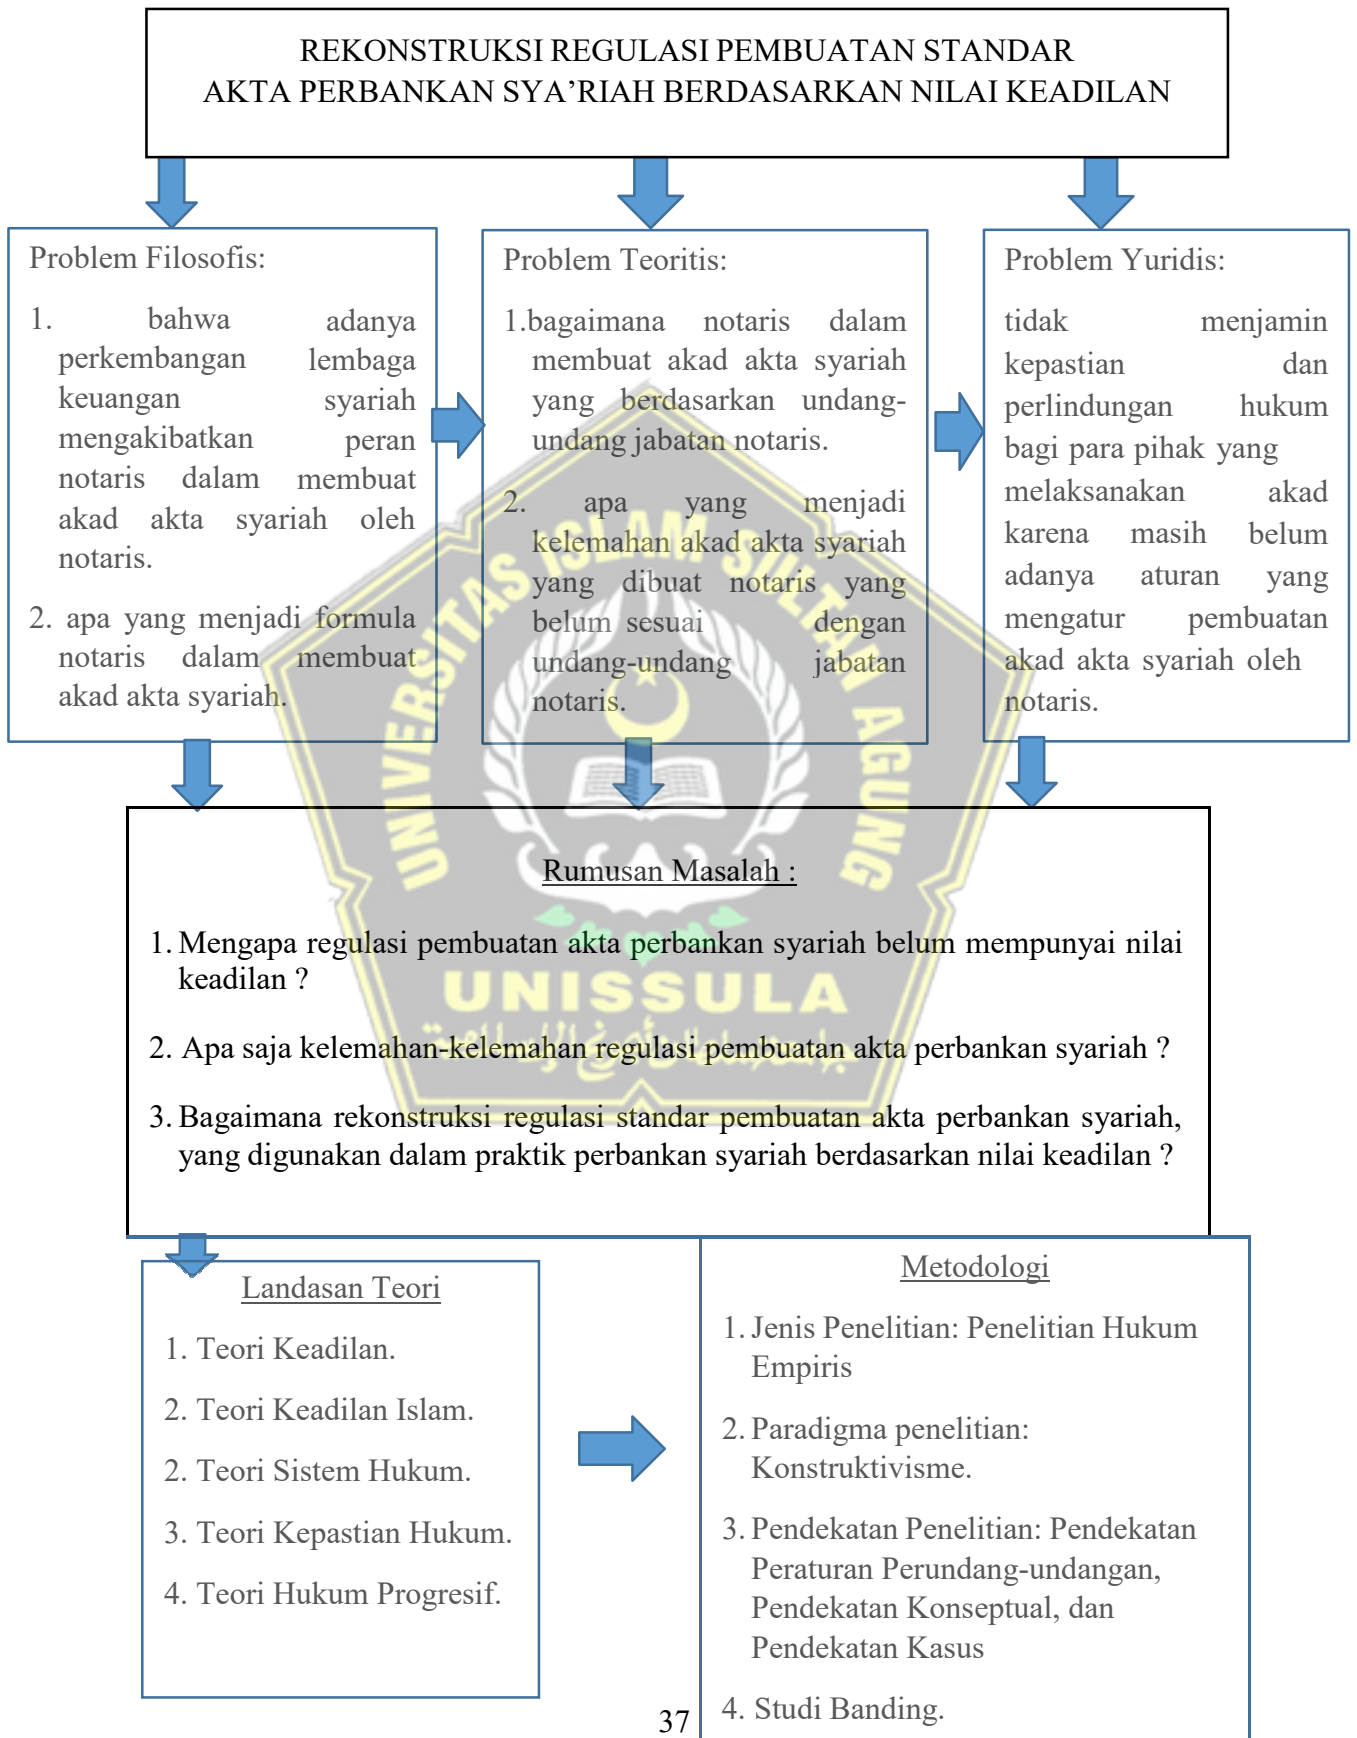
REKONSTRUKSI REGULASI PEMBUATAN STANDAR AKTA PERBANKAN SYA'RIAH BERDASARKAN NILAI KEADILAN

Problem Filosofis:

1. bahwa adanya perkembangan lembaga keuangan syariah mengakibatkan peran notaris dalam membuat akad akta syariah oleh notaris.

2. apa yang menjadi formula notaris dalam membuat akad akta syariah.

Problem Teoritis:

1.bagaimana notaris dalam membuat akad akta syariah yang berdasarkan undang-undang jabatan notaris.

2. apa yang menjadi kelemahan akad akta syariah yang dibuat notaris yang belum sesuai dengan undang-undang jabatan notaris.

Problem Yuridis:

tidak menjamin kepastian dan perlindungan hukum bagi para pihak yang melaksanakan akad karena masih belum adanya aturan yang mengatur pembuatan akad akta syariah oleh notaris.

UNIVERSITAS ISLAM SULTAN AGUNG

UNISSULA

Rumusan Masalah :

1. Mengapa regulasi pembuatan akta perbankan syariah belum mempunyai nilai keadilan ?

2. Apa saja kelemahan-kelemahan regulasi pembuatan akta perbankan syariah ?

3. Bagaimana rekonstruksi regulasi standar pembuatan akta perbankan syariah, yang digunakan dalam praktik perbankan syariah berdasarkan nilai keadilan ?

Landasan Teori

1. Teori Keadilan.

2. Teori Keadilan Islam.

2. Teori Sistem Hukum.

3. Teori Kepastian Hukum.

4. Teori Hukum Progresif.

Metodologi

1. Jenis Penelitian: Penelitian Hukum Empiris

2. Paradigma penelitian: Konstruktivisme.

3. Pendekatan Penelitian: Pendekatan Peraturan Perundang-undangan, Pendekatan Konseptual, dan Pendekatan Kasus

4. Studi Banding.

37